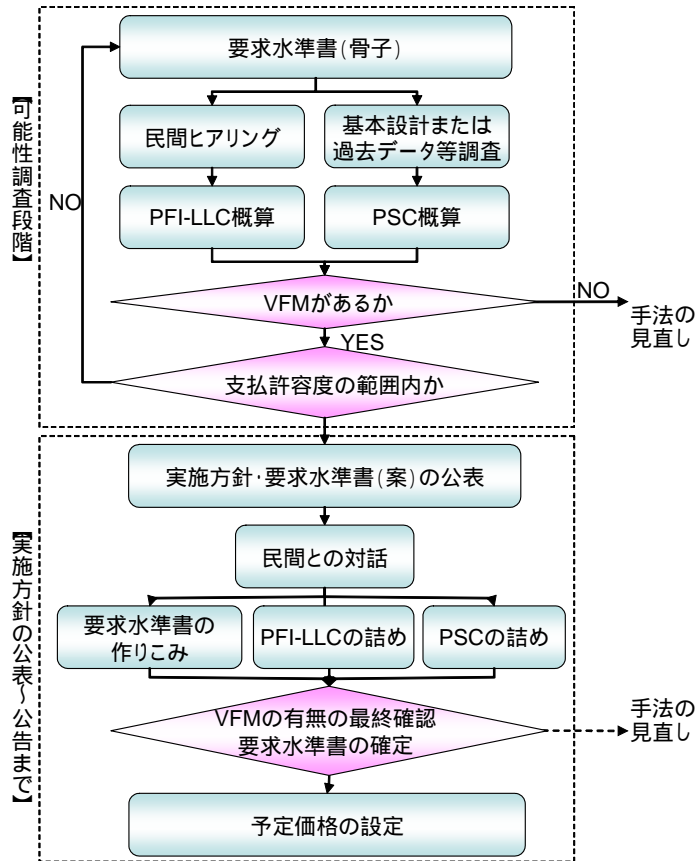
【可能性調査段階】

要求水準書(骨子)

民間ヒアリング

基本設計または過去データ等調査

NO

PFI-LLC概算

PSC概算

VFMがあるか

NO

手法の見直し

YES

支払許容度の範囲内か

【実施方針の公表～公告まで】

実施方針･要求水準書(案)の公表

民間との対話

要求水準書の作りこみ

PFI-LLCの詰め

PSCの詰め

VFMの有無の最終確認
要求水準書の確定

手法の見直し

予定価格の設定